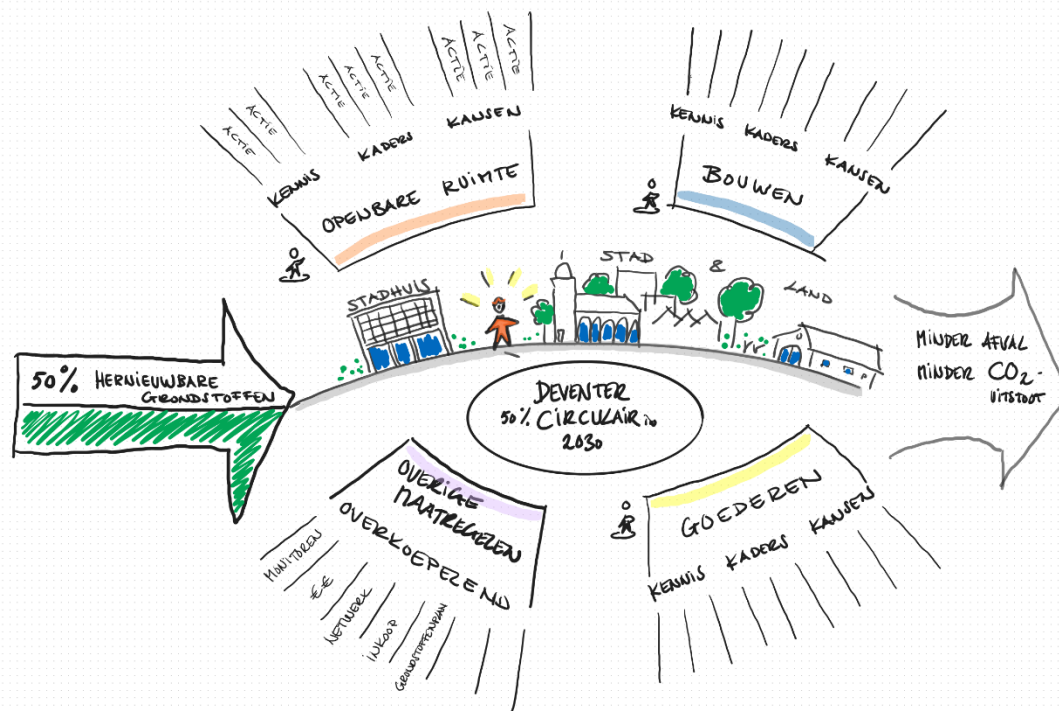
ACTIE
ACTIE
ACTIE
ACTIE
ACTIE
ACTIE
ACTIE
ACTIE

KENNIS KADERS KANSEN
OPENBARE RUIMTE

KENNIS KADERS KANSEN
BOUWEN

STADHUIS
STAD & LAND

MINDER AFVAL
MINDER $CO_2$-UITSTOOT

50% HERNIEUWBARE GRONDSTOFFEN

DEVENTER
50% CIRCULAIR in 2030

OVERIGE MAATREGELEN
OVERKOEPELEND
MONITOREN
E/E
NETWERK
INKOOP
GRONDSTOFFENPLAN

GOEDEREN
KENNIS KADERS KANSEN